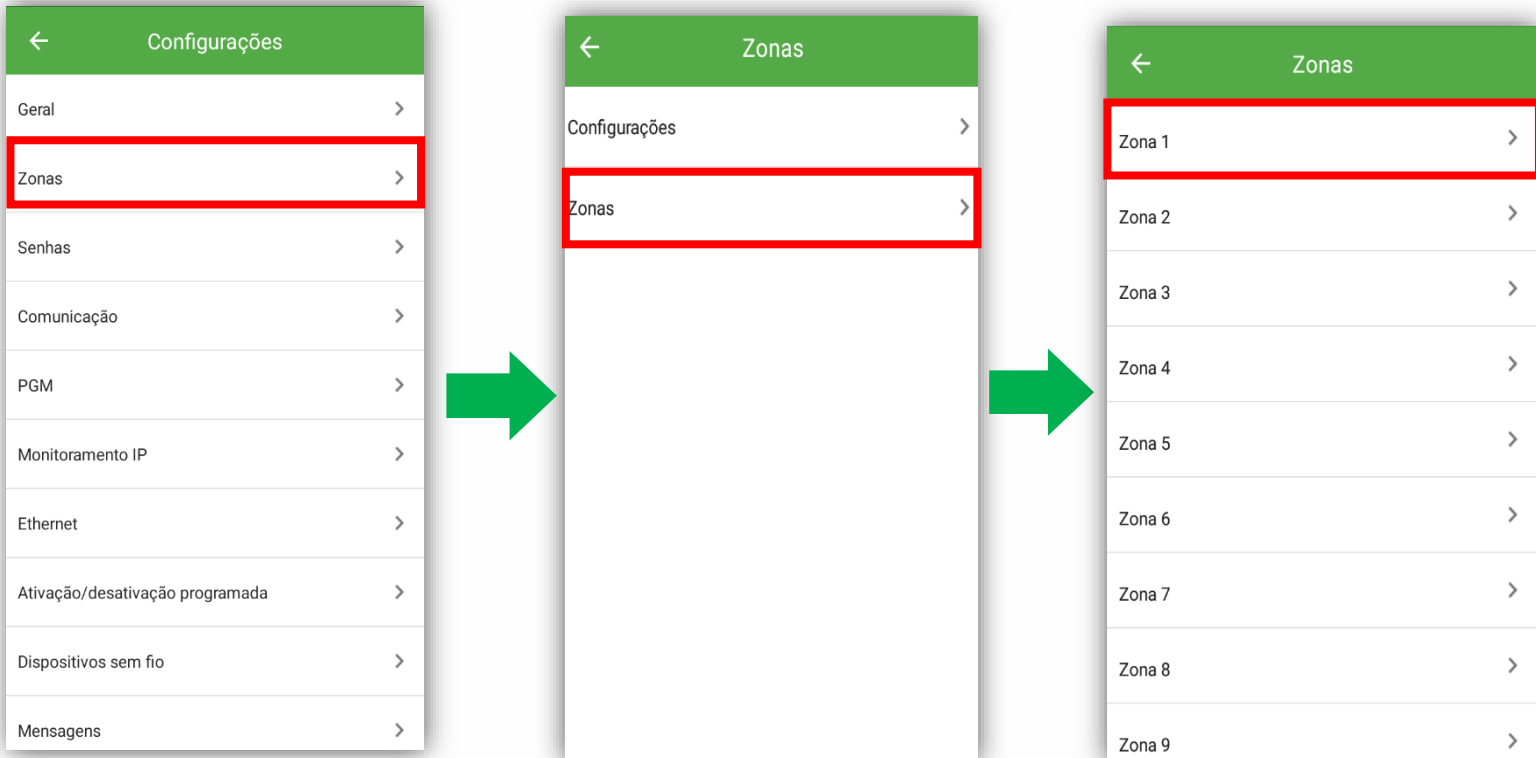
Configurações

Geral

Zonas

Senhas

Comunicação

PGM

Monitoramento IP

Ethernet

Ativação/desativação programada

Dispositivos sem fio

Mensagens

Zonas

Configurações

Zonas

Zonas

Zona 1

Zona 2

Zona 3

Zona 4

Zona 5

Zona 6

Zona 7

Zona 8

Zona 9